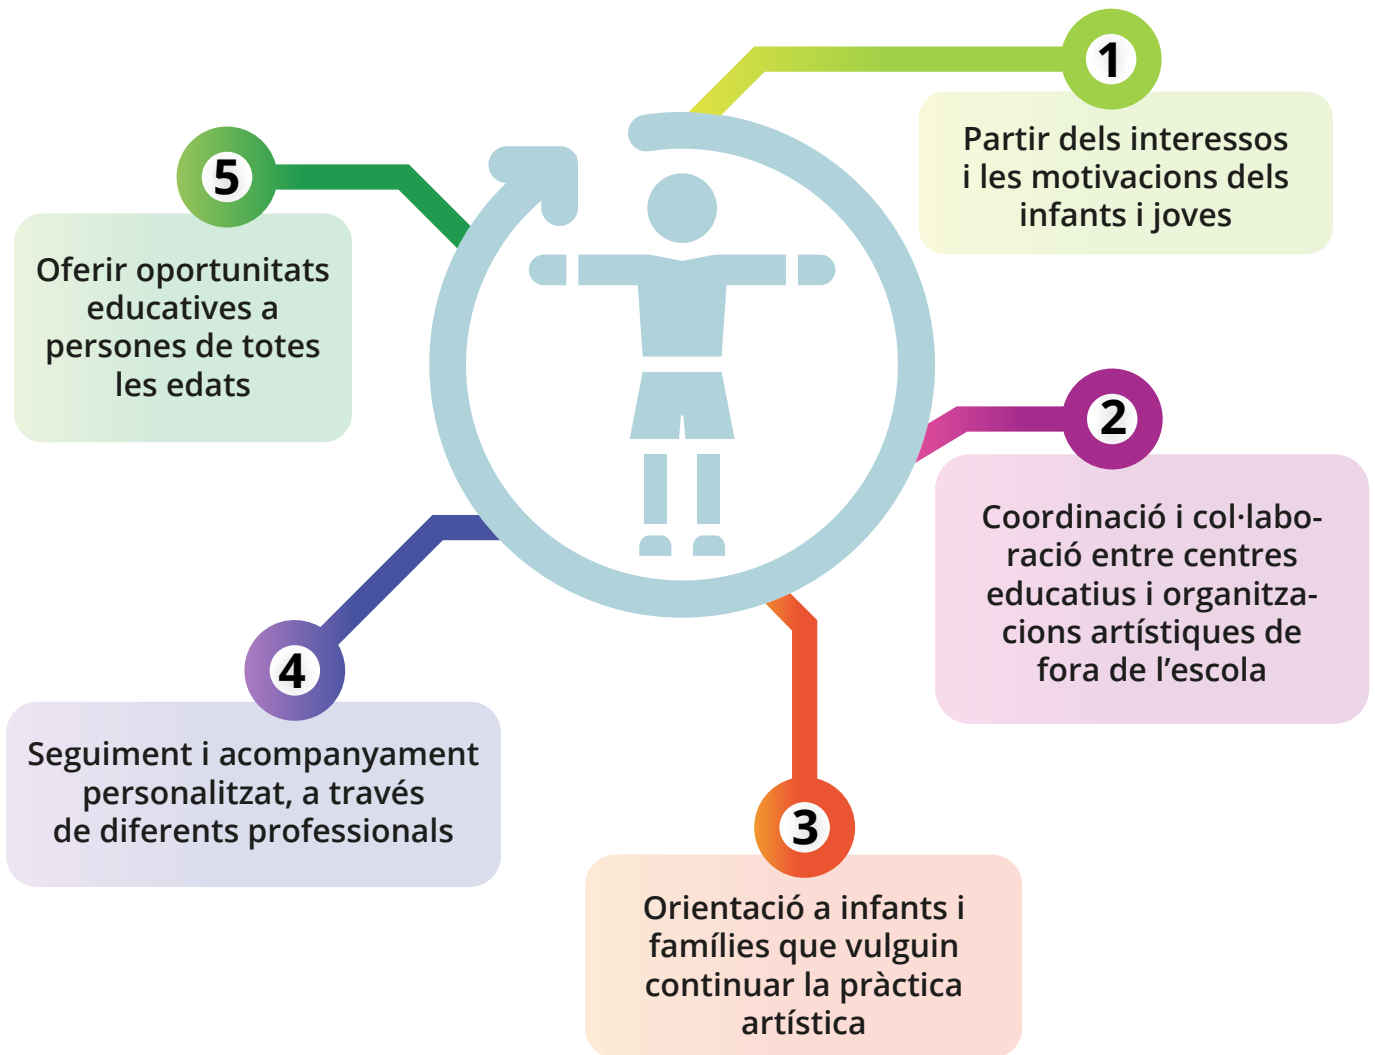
1

Partir dels interessos i les motivacions dels infants i joves

2

Coordinació i col·laboració entre centres educatius i organitzacions artístiques de fora de l'escola

3

Orientació a infants i famílies que vulguin continuar la pràctica artística

4

Seguiment i acompanyament personalitzat, a través de diferents professionals

5

Oferir oportunitats educatives a persones de totes les edats